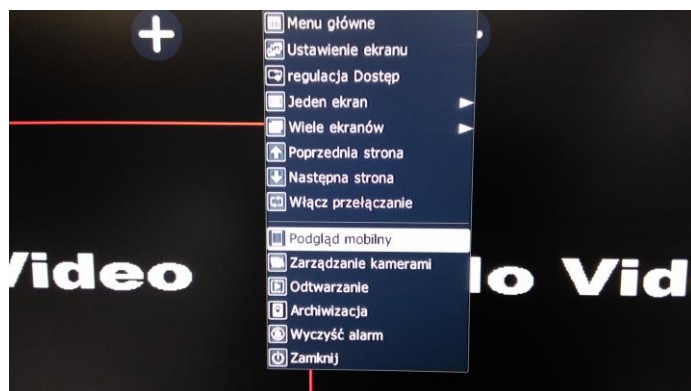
Menu główne
Ustawienie ekranu
regulacja Dostęp
Jeden ekran
Wiele ekranów
Poprzednia strona
Następna strona
Włącz przełączanie
Podgląd mobilny
Zarządzanie kamerami
Odtwarzanie
Archiwizacja
Wyczyść alarm
Zamknij

Video
lo Vid